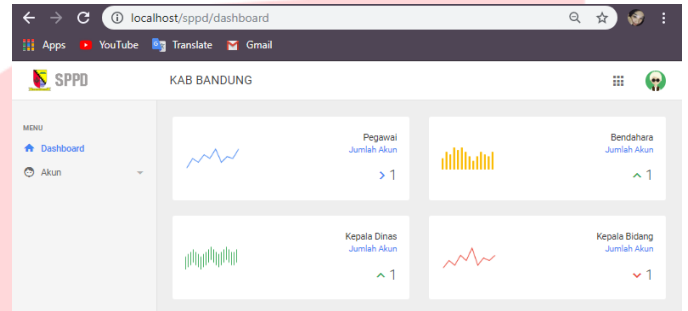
localhost/sppd/dashboard

Apps YouTube Translate Gmail

SPPD

KAB BANDUNG

MENU

Dashboard

Akun

Pegawai
Jumlah Akun
> 1

Bendahara
Jumlah Akun
^ 1

Kepala Dinas
Jumlah Akun
^ 1

Kepala Bidang
Jumlah Akun
v 1